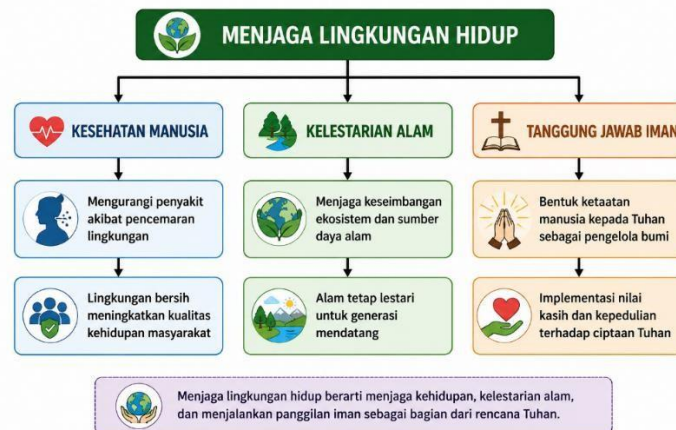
MENJAGA LINGKUNGAN HIDUP

KESEHATAN MANUSIA

Mengurangi penyakit akibat pencemaran lingkungan

Lingkungan bersih meningkatkan kualitas kehidupan masyarakat

KELESTARIAN ALAM

Menjaga keseimbangan ekosistem dan sumber daya alam

Alam tetap lestari untuk generasi mendatang

TANGGUNG JAWAB IMAN

Bentuk ketaatan manusia kepada Tuhan sebagai pengelola bumi

Implementasi nilai kasih dan kepedulian terhadap ciptaan Tuhan

Menjaga lingkungan hidup berarti menjaga kehidupan, kelestarian alam, dan menjalankan panggilan iman sebagai bagian dari rencana Tuhan.